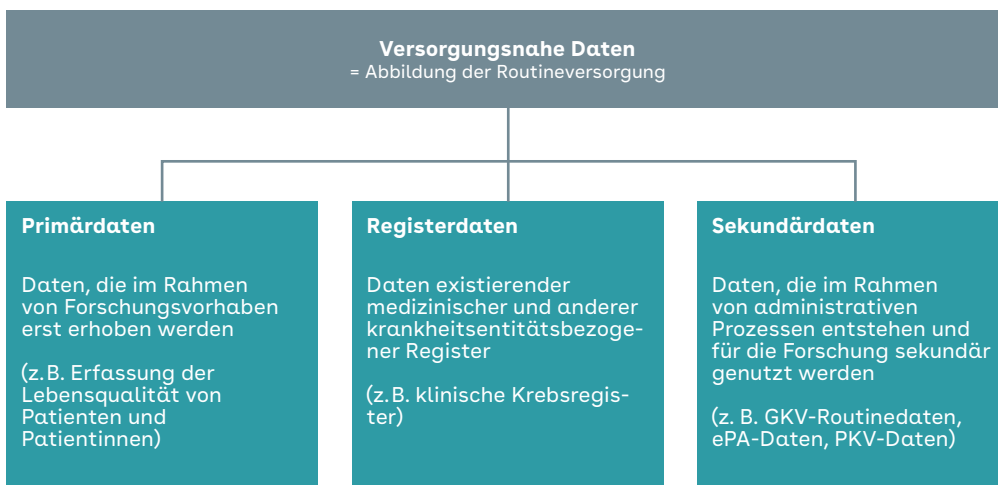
**Versorgungsnahe Daten**
= Abbildung der Routineversorgung

**Primärdaten**

Daten, die im Rahmen von Forschungsvorhaben erst erhoben werden

(z.B. Erfassung der Lebensqualität von Patienten und Patientinnen)

**Registerdaten**

Daten existierender medizinischer und anderer krankheitsentitätsbezogener Register

(z.B. klinische Krebsregister)

**Sekundärdaten**

Daten, die im Rahmen von administrativen Prozessen entstehen und für die Forschung sekundär genutzt werden

(z. B. GKV-Routinedaten, ePA-Daten, PKV-Daten)